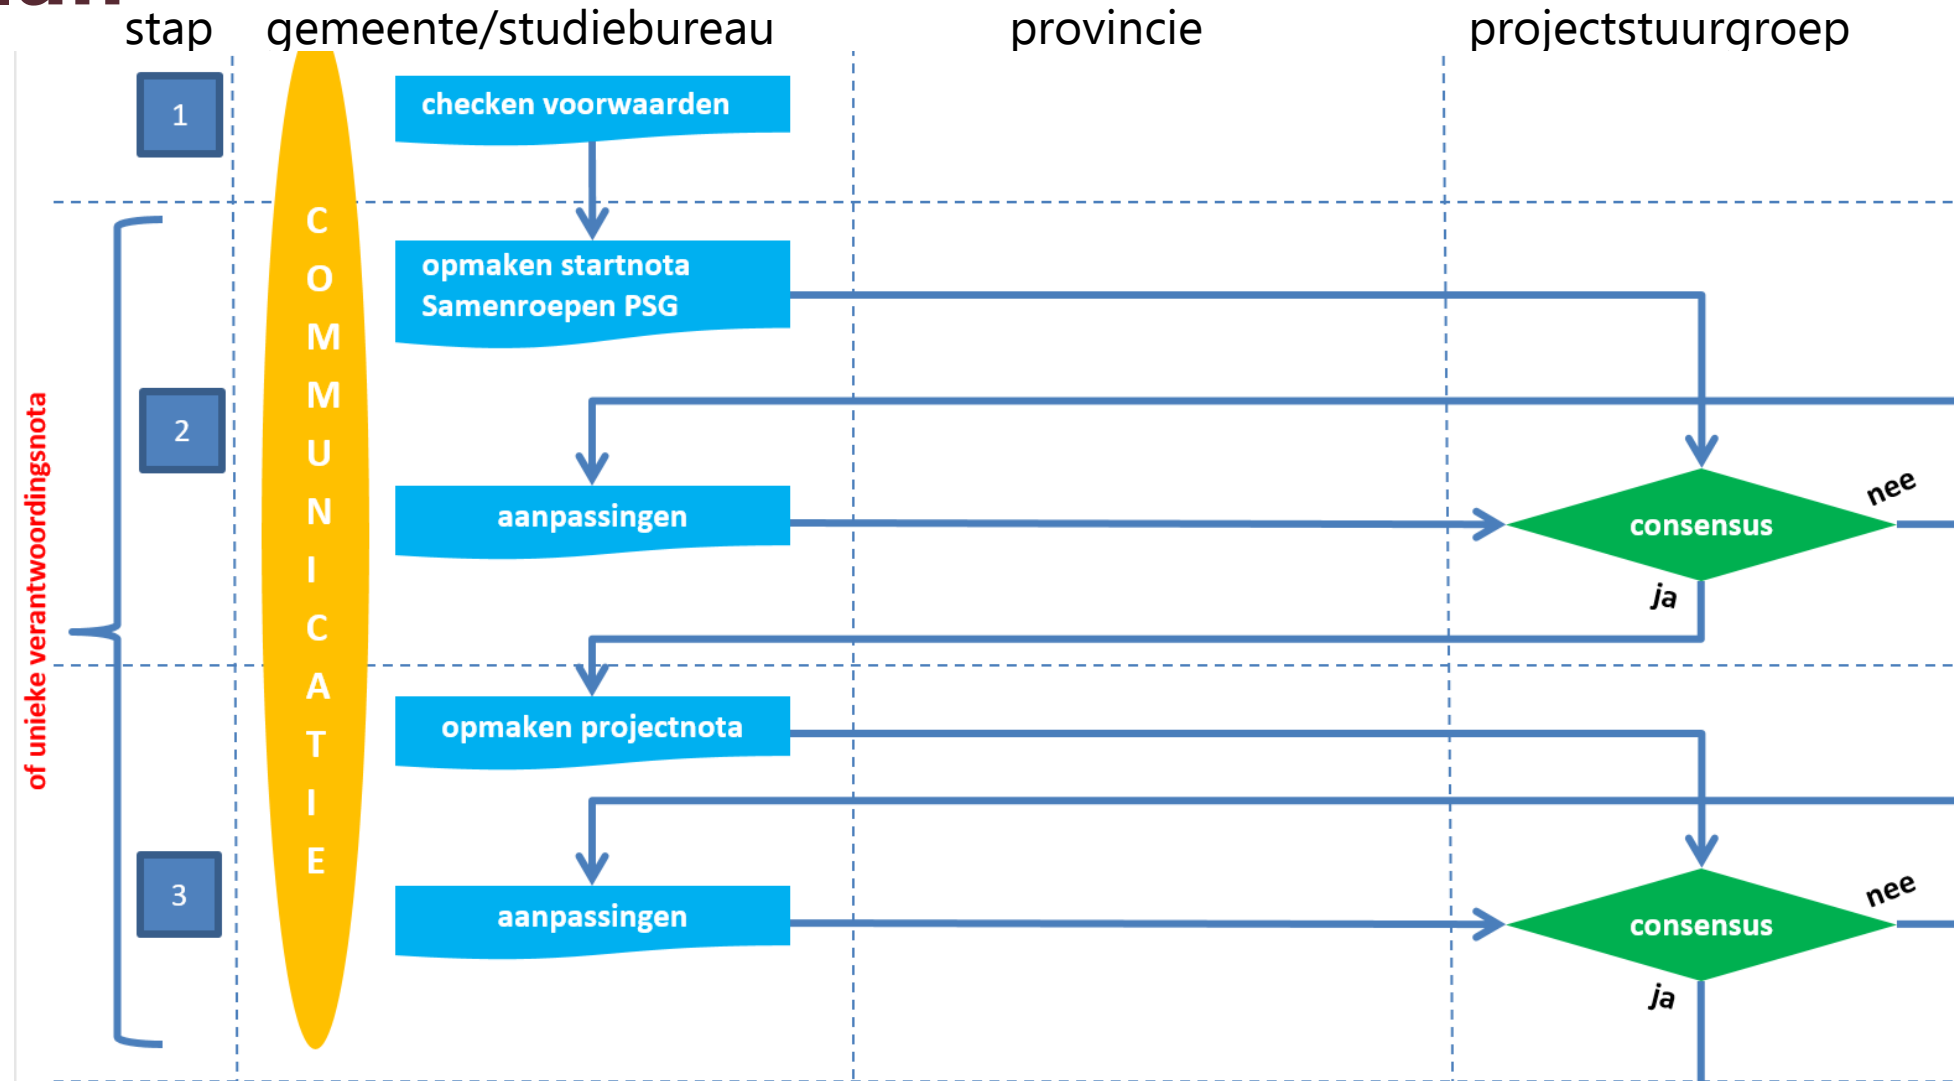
stap gemeente/studiebureau provincie projectstuurgroep

1

checken voorwaarden

C O M M U N I C A T I E

2

opmaken startnota Samenroepen PSG

aanpassingen

consensus

nee

ja

of unieke verantwoordingsnota

opmaken projectnota

3

aanpassingen

consensus

nee

ja